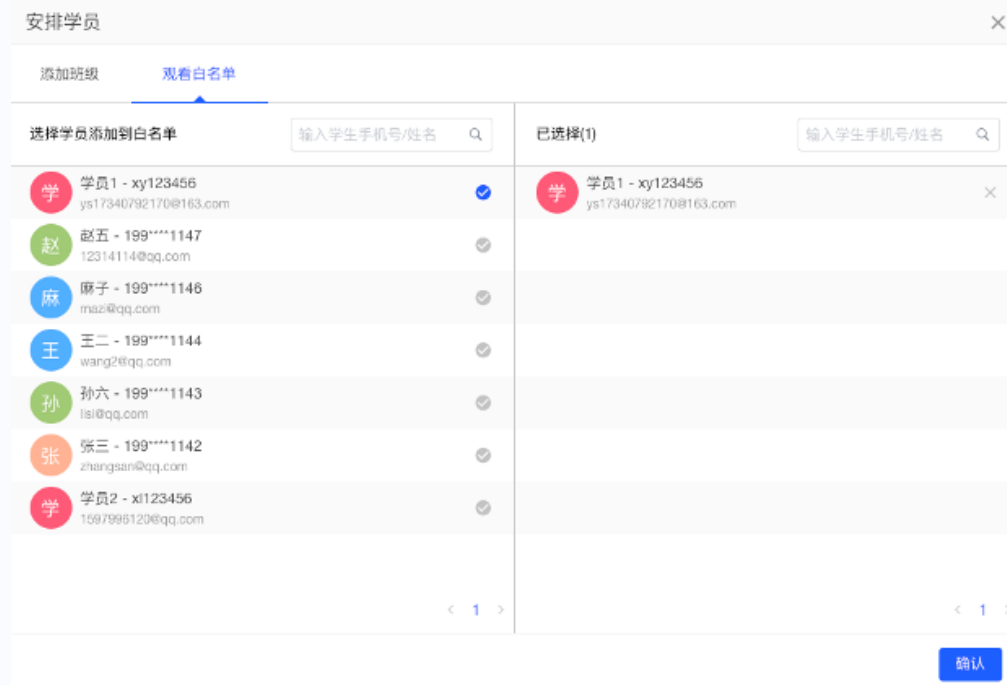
安排学员

添加班级 观看白名单

选择学员添加到白名单

输入学生手机号/姓名

学 学员1 - xy123456
ys17340792170@163.com

赵 赵五 - 199****1147
12314114@qq.com

麻 麻子 - 199****1146
mazi@qq.com

王 王二 - 199****1144
wang2@qq.com

孙 孙六 - 199****1143
lisi@qq.com

张 张三 - 199****1142
zhangsan@qq.com

学 学员2 - xl123456
1597996120@qq.com

< 1 >

已选择(1)

输入学生手机号/姓名

学 学员1 - xy123456
ys17340792170@163.com

< 1 >

确认